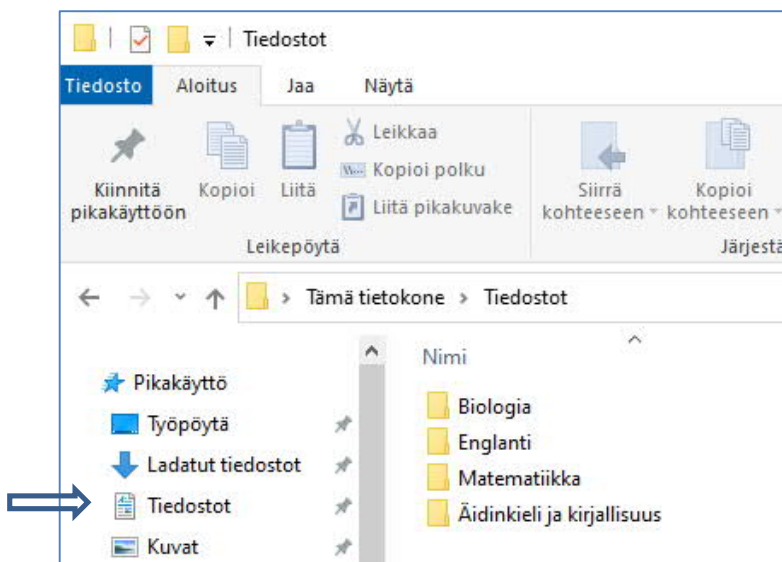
Tiedostot

Tiedosto Aloitus Jaa Näytä

Kiinnitä pikakäyttöön
Kopioi
Liitä
Leikkaa
Kopioi polku
Liitä pikakuvake
Leikepöytä
Siirrä kohteeseen
Kopioi kohteeseen
Järjestä

Tämä tietokone › Tiedostot

Pikakäyttö
Työpöytä
Ladatut tiedostot
Tiedostot
Kuvat

Nimi
Biologia
Englanti
Matematiikka
Äidinkieli ja kirjallisuus